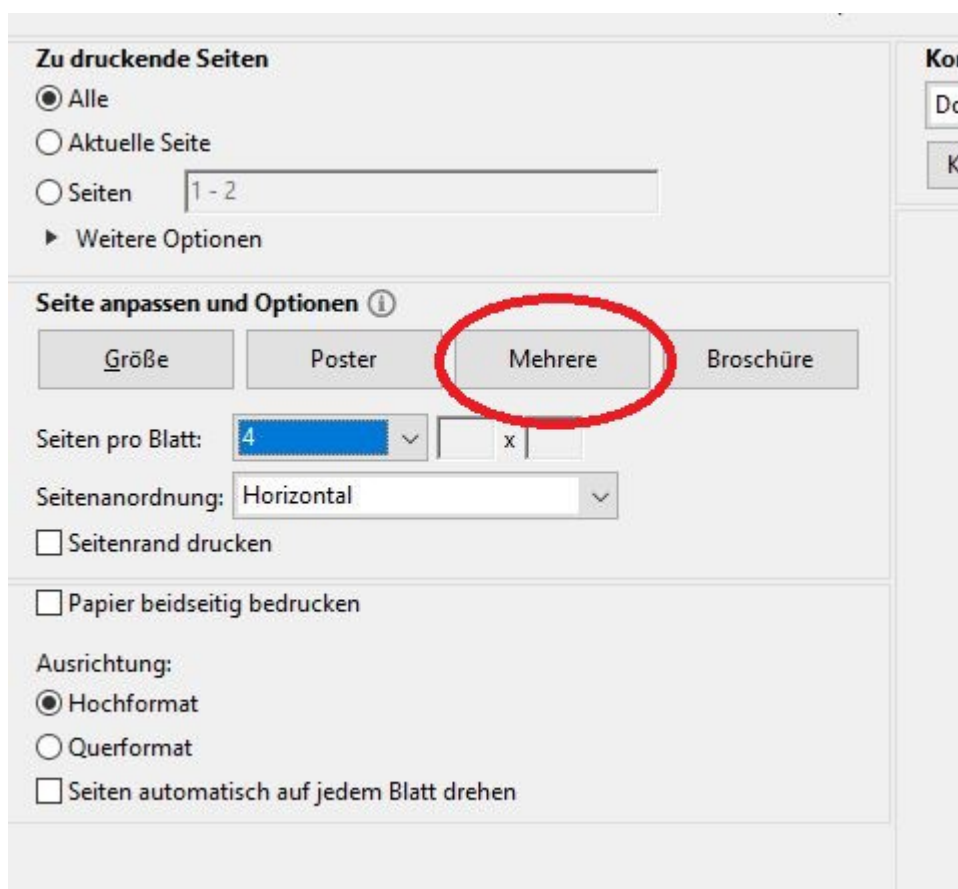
Zu druckende Seiten
Alle
Aktuelle Seite
Seiten 1 - 2
Weitere Optionen

Kor
Do
K

Seite anpassen und Optionen
Größe
Poster
Mehrere
Broschüre

Seiten pro Blatt: 4 x
Seitenanordnung: Horizontal
Seitenrand drucken

Papier beidseitig bedrucken

Ausrichtung:
Hochformat
Querformat
Seiten automatisch auf jedem Blatt drehen